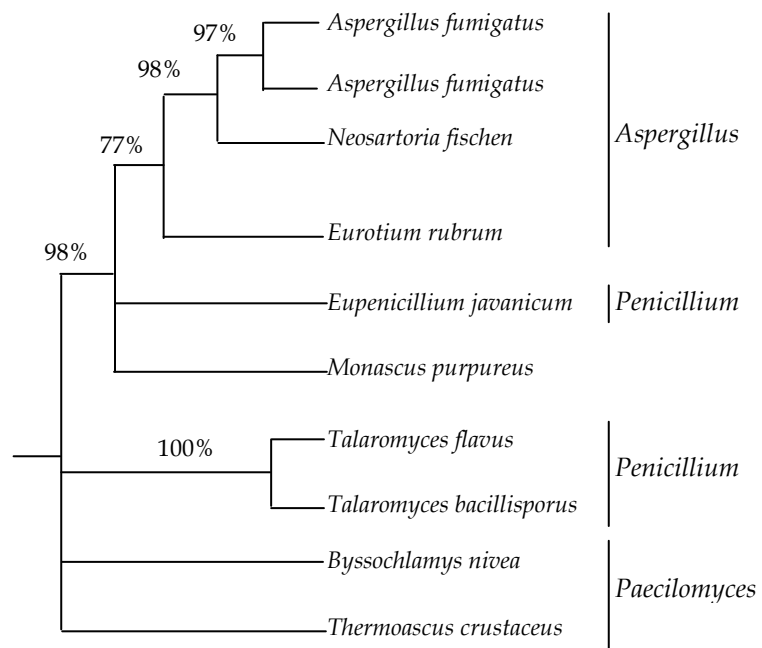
97%
98%
77%
98%
Aspergillus fumigatus
Aspergillus fumigatus
Neosartoria fischen
Eurotium rubrum
Aspergillus
Eupenicillium javanicum
Penicillium
Monascus purpureus
100%
Talaromyces flavus
Talaromyces bacillisporus
Penicillium
Byssochlamys nivea
Thermoascus crustaceus
Paecilomyces